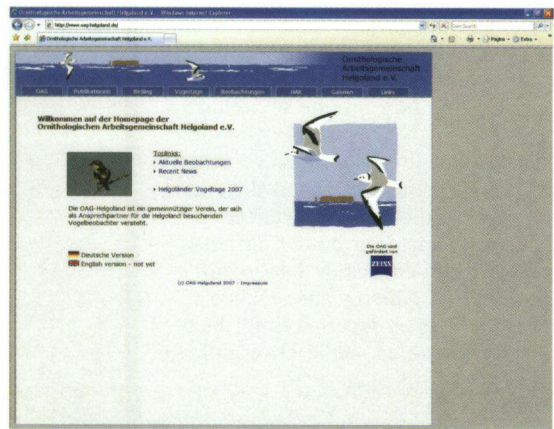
Ornithologische Arbeitsgemeinschaft Helgoland e.V. - Windows Internet Explorer

http://www.oag-helgoland.de/

Live Search

Ornithologische Arbeitsgemeinschaft Helgoland e.V.

Seite · Extras ·

Ornithologische Arbeitsgemeinschaft Helgoland e.V.

OAG | Publikationen | Beitrag | Vogeltage | Beobachtungen | HAA | Gästen | Links

Willkommen auf der Homepage der Ornithologischen Arbeitsgemeinschaft Helgoland e.V.

Topics:
▸ Aktuelle Beobachtungen
▸ Recent News

▸ Helgoländer Vogeltage 2007

Die OAG-Helgoland ist ein gemeinnütziger Verein, der sich als Ansprechpartner für die Helgoland besuchenden Vogelbeobachter versteht.

Deutsche Version
English version - not yet

Die OAG wird gefördert von

ZEISS

(c) OAG-Helgoland 2007 - Impressum